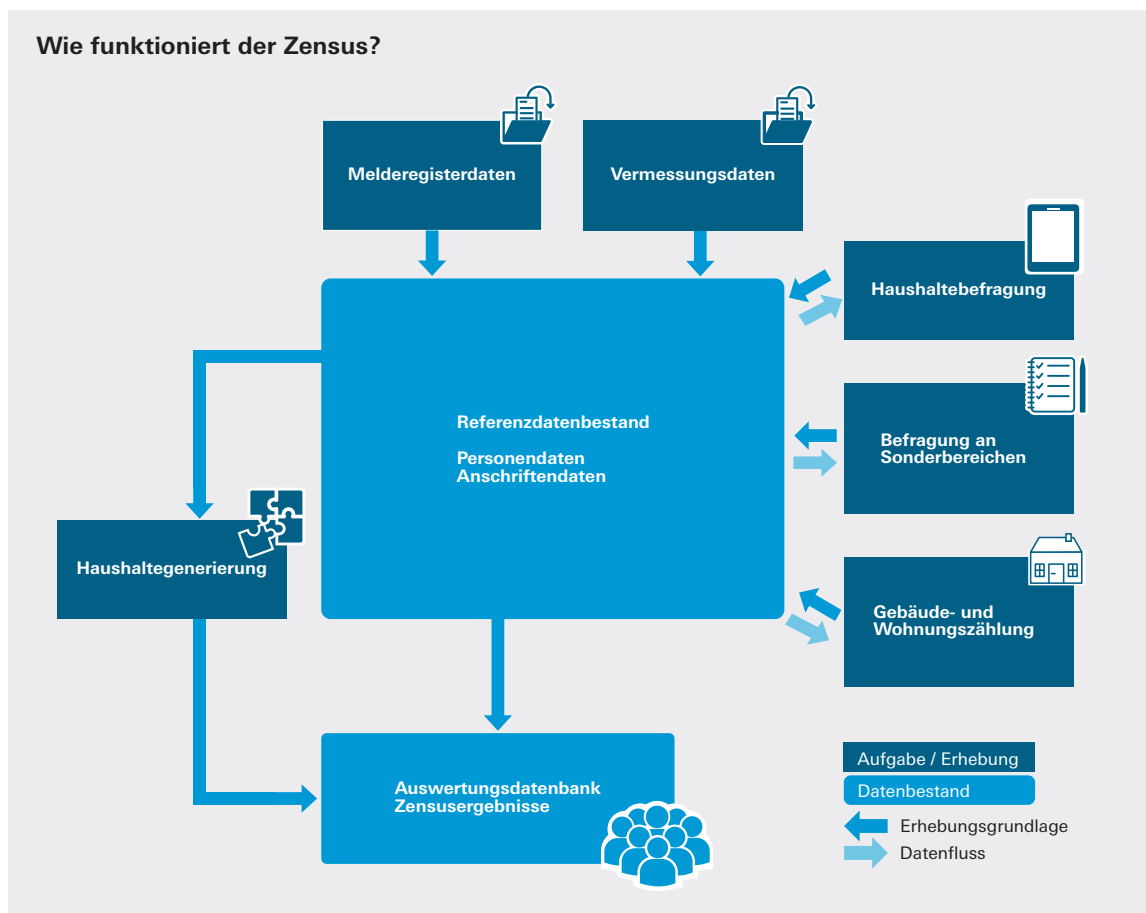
Wie funktioniert der Zensus?

Melderegisterdaten

Vermessungsdaten

Haushaltebefragung

Referenzdatenbestand

Personendaten
Anschriftendaten

Befragung an Sonderbereichen

Haushaltegenerierung

Gebäude- und Wohnungszählung

Auswertungsdatenbank
Zensusergebnisse

Aufgabe / Erhebung
Datenbestand
Erhebungsgrundlage
Datenfluss